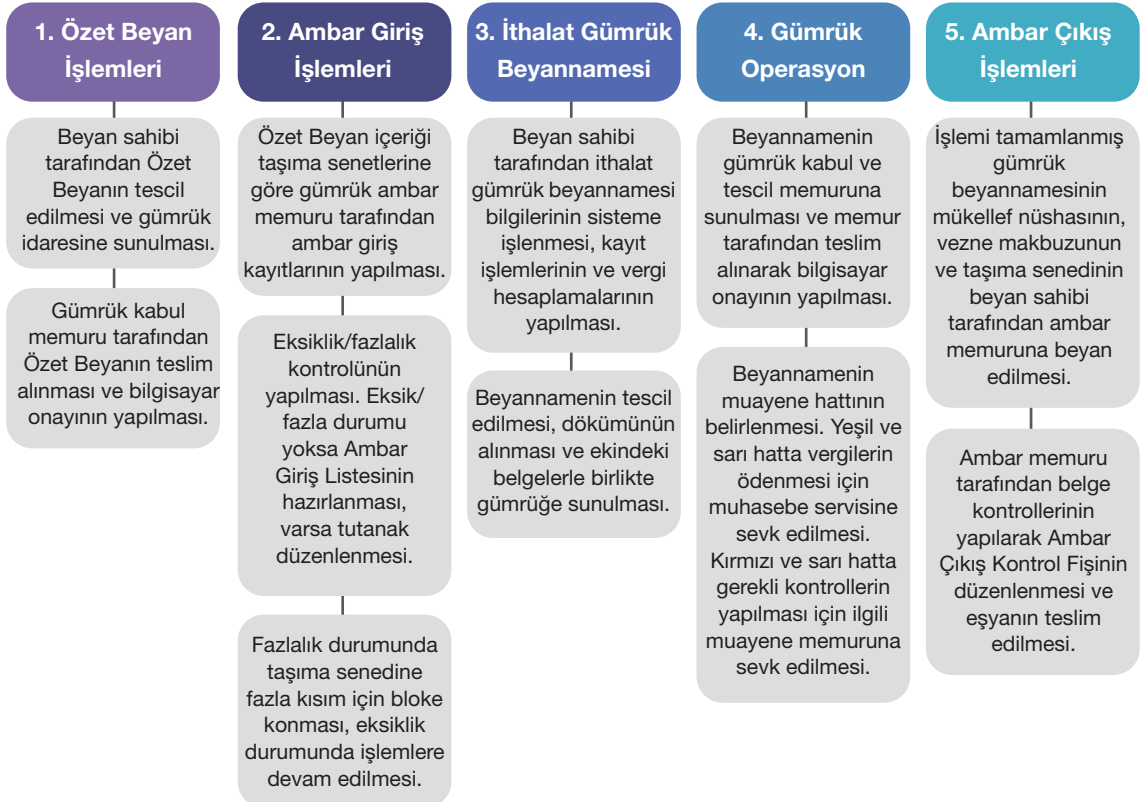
1. Özet Beyan İşlemleri

Beyan sahibi tarafından Özet Beyanın tescil edilmesi ve gümrük idaresine sunulması.

Gümrük kabul memuru tarafından Özet Beyanın teslim alınması ve bilgisayar onayının yapılması.

2. Ambar Giriş İşlemleri

Özet Beyan içeriği taşıma senetlerine göre gümrük ambar memuru tarafından ambar giriş kayıtlarının yapılması.

Eksiklik/fazlalık kontrolünün yapılması. Eksik/fazla durumu yoksa Ambar Giriş Listesinin hazırlanması, varsa tutanak düzenlenmesi.

Fazlalık durumunda taşıma senedine fazla kısım için bloke konması, eksiklik durumunda işlemlere devam edilmesi.

3. İthalat Gümrük Beyannamesi

Beyan sahibi tarafından ithalat gümrük beyannamesi bilgilerinin sisteme işlenmesi, kayıt işlemlerinin ve vergi hesaplamalarının yapılması.

Beyannamenin tescil edilmesi, dökümünün alınması ve ekindeki belgelerle birlikte gümrüğe sunulması.

4. Gümrük Operasyon

Beyannamenin gümrük kabul ve tescil memuruna sunulması ve memur tarafından teslim alınarak bilgisayar onayının yapılması.

Beyannamenin muayene hattının belirlenmesi. Yeşil ve sarı hatta vergilerin ödenmesi için muhasebe servisine sevk edilmesi. Kırmızı ve sarı hatta gerekli kontrollerin yapılması için ilgili muayene memuruna sevk edilmesi.

5. Ambar Çıkış İşlemleri

İşlemi tamamlanmış gümrük beyannamesinin mükellef nüshasının, vezne makbuzunun ve taşıma senedinin beyan sahibi tarafından ambar memuruna beyan edilmesi.

Ambar memuru tarafından belge kontrollerinin yapılarak Ambar Çıkış Kontrol Fişinin düzenlenmesi ve eşyanın teslim edilmesi.